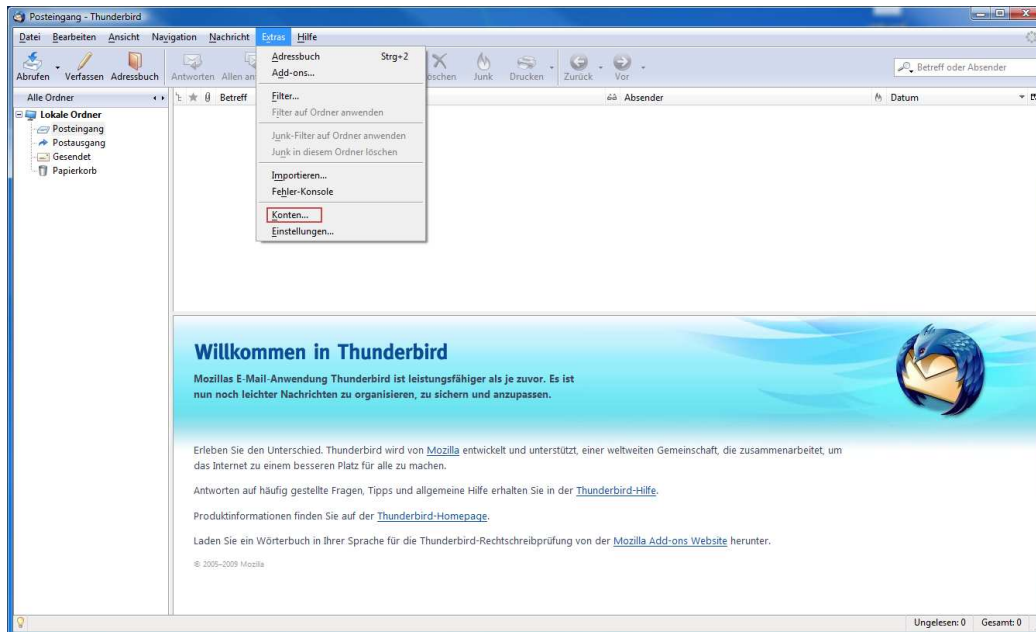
Posteingang - Thunderbird

Datei Bearbeiten Ansicht Navigation Nachricht Extras Hilfe

Abrufen Verfassen Adressbuch Antworten Allen an

Adressbuch Strg+2
Add-ons...
Filter...
Filter auf Ordner anwenden
Junk-Filter auf Ordner anwenden
Junk in diesem Ordner löschen
Importieren...
Fehler-Konsole
Konten...
Einstellungen...

öschen Junk Drucken Zurück Vor

Betreff oder Absender

Alle Ordner

Lokale Ordner
Posteingang
Postausgang
Gesendet
Papierkorb

Betreff Absender Datum

Willkommen in Thunderbird

Mozillas E-Mail-Anwendung Thunderbird ist leistungsfähiger als je zuvor. Es ist nun noch leichter Nachrichten zu organisieren, zu sichern und anzupassen.

Erleben Sie den Unterschied. Thunderbird wird von Mozilla entwickelt und unterstützt, einer weltweiten Gemeinschaft, die zusammenarbeitet, um das Internet zu einem besseren Platz für alle zu machen.

Antworten auf häufig gestellte Fragen, Tipps und allgemeine Hilfe erhalten Sie in der Thunderbird-Hilfe.

Produktinformationen finden Sie auf der Thunderbird-Homepage.

Laden Sie ein Wörterbuch in Ihrer Sprache für die Thunderbird-Rechtschreibprüfung von der Mozilla Add-ons Website herunter.

© 2005–2009 Mozilla

Ungelesen: 0 Gesamt: 0